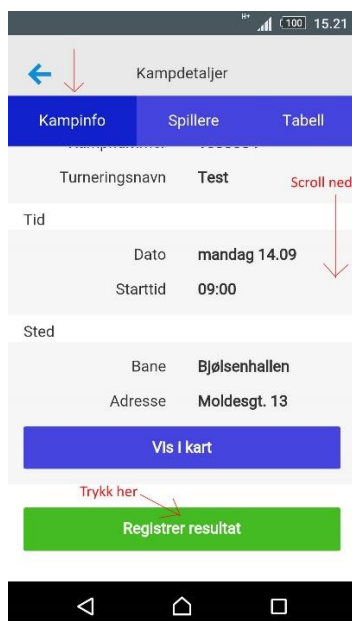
H+ 100 15.21

Kampdetaljer

Kampinfo Spillere Tabell

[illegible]

Turneringsnavn Test

Scroll ned

Tid

Dato mandag 14.09

Starttid 09:00

Sted

Bane Bjølsenhallen

Adresse Moldesgt. 13

Vis i kart

Trykk her

Registrer resultat